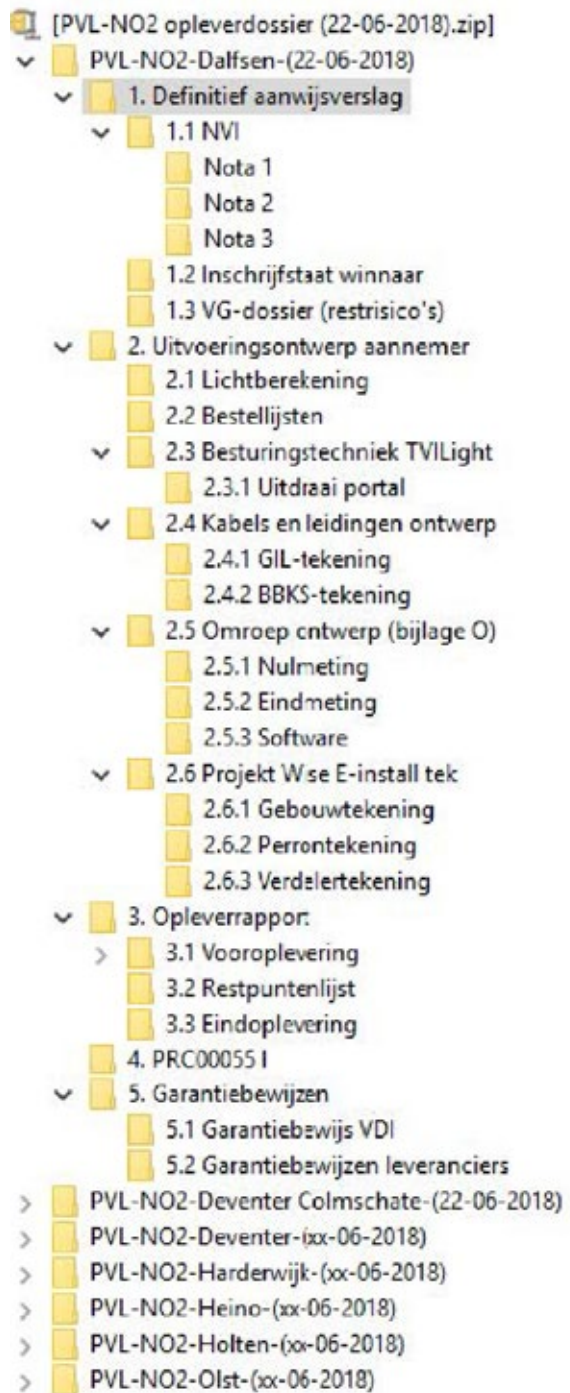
[PVL-NO2 opleverdossier (22-06-2018).zip]
PVL-NO2-Dalfsen-(22-06-2018)
1. Definitief aanwijsverslag
1.1 NVI
Nota 1
Nota 2
Nota 3
1.2 Inschrijfstaat winnaar
1.3 VG-dossier (restrisico's)
2. Uitvoeringsontwerp aannemer
2.1 Lichtberekening
2.2 Bestellijsten
2.3 Besturingstechniek TVILight
2.3.1 Uitdraai portal
2.4 Kabels en leidingen ontwerp
2.4.1 GIL-tekening
2.4.2 BBKS-tekening
2.5 Omroep cntwerp (bijlage O)
2.5.1 Nulmeting
2.5.2 Eindmeting
2.5.3 Software
2.6 Projekt Wse E-install tek
2.6.1 Gebouwtekening
2.6.2 Perrontekening
2.6.3 Verdelertekening
3. Opleverrappor:
3.1 Vooroplevering
3.2 Restpuntenlijst
3.3 Eindoplevering
4. PRC00055 I
5. Garantiebewijzen
5.1 Garantiebewijs VDI
5.2 Garantiebewijzen leveranciers
PVL-NO2-Deventer Colmschate-(22-06-2018)
PVL-NO2-Deventer-(xx-06-2018)
PVL-NO2-Harderwijk-(xx-06-2018)
PVL-NO2-Heino-(xx-06-2018)
PVL-NO2-Holten-(xx-06-2018)
PVL-NO2-Olst-(xx-06-2018)